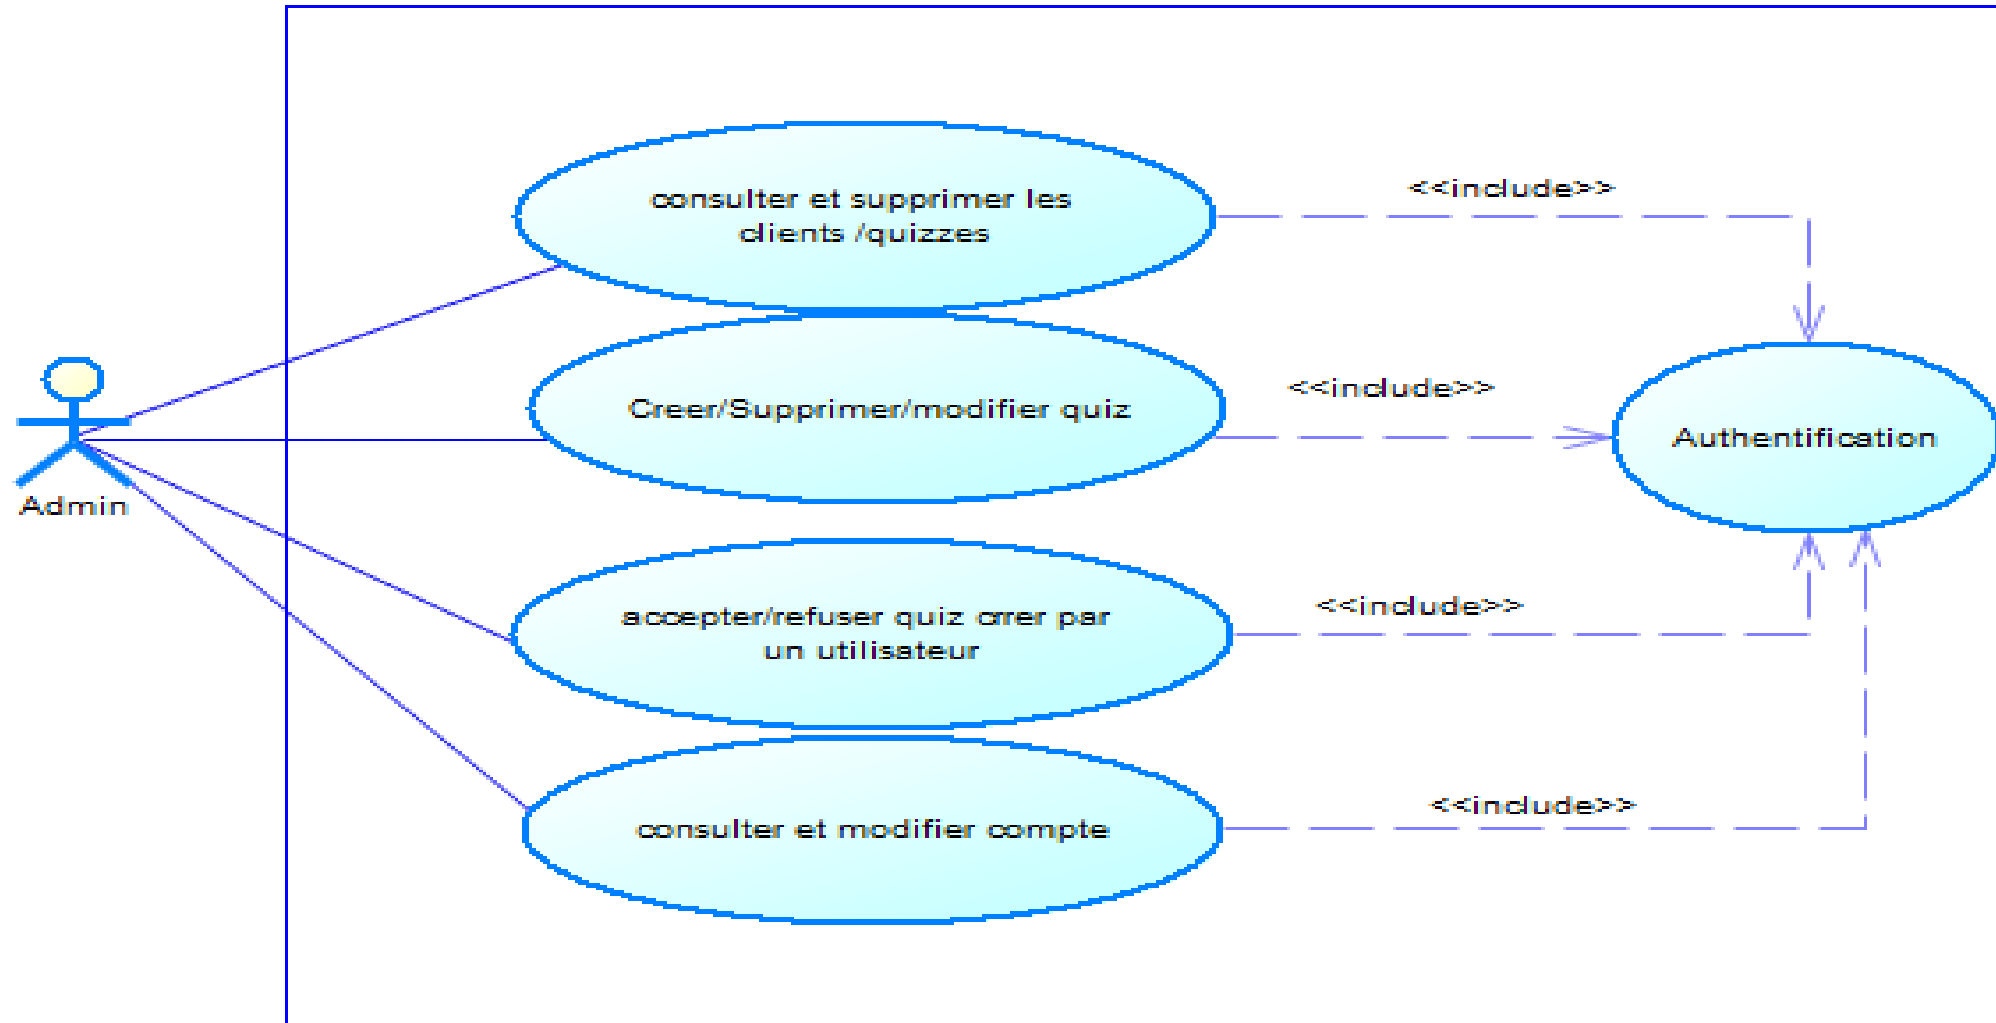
Admin

consulter et supprimer les clients /quizzes

<<include>>

Creer/Supprimer/modifier quiz

<<include>>

Authentification

accepter/refuser quiz crrer par un utilisateur

<<include>>

consulter et modifier compte

<<include>>